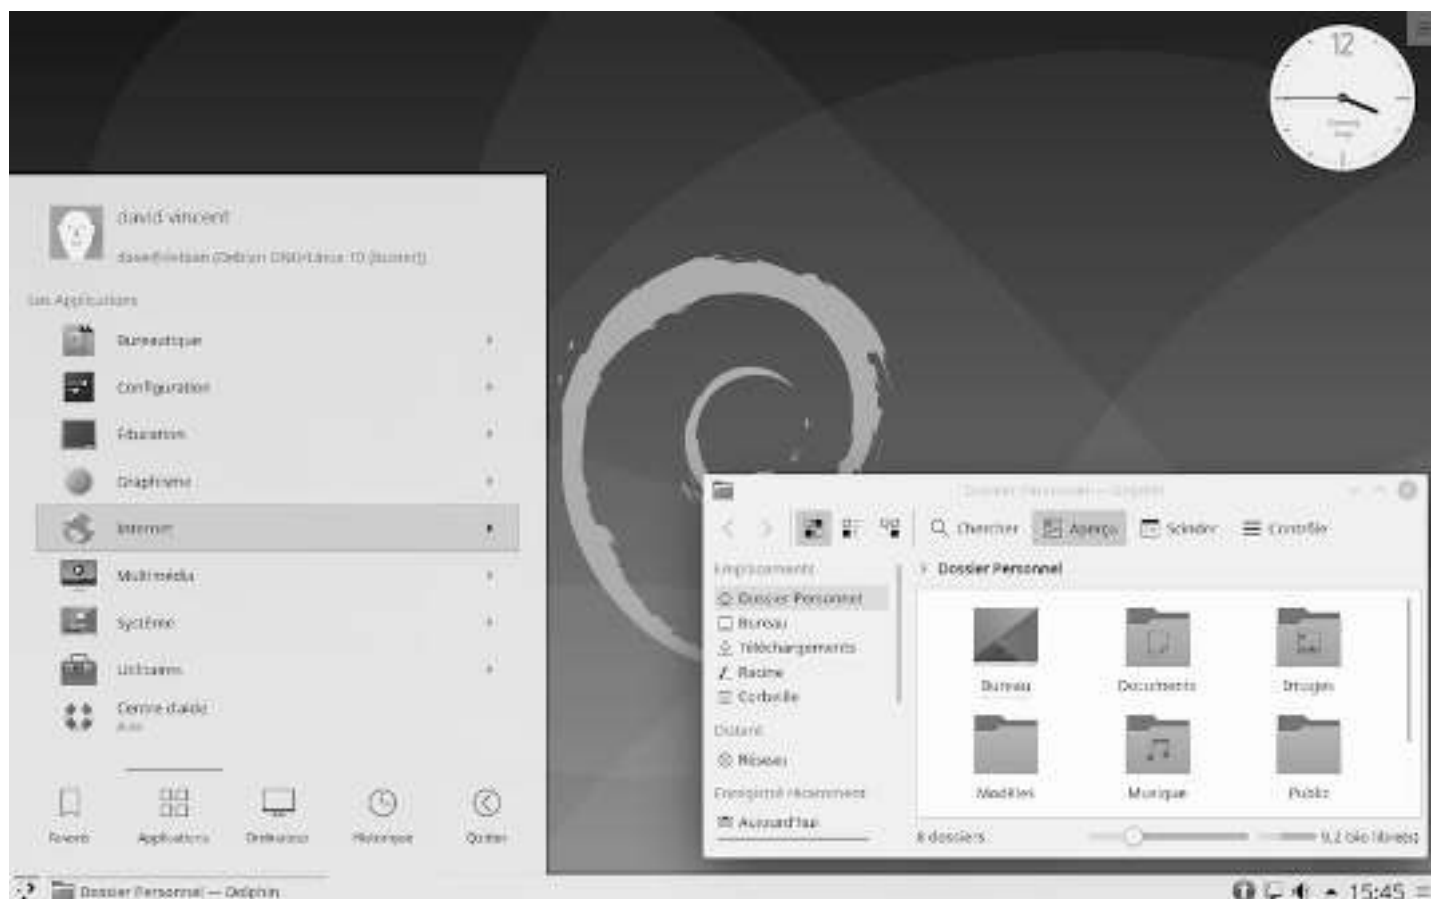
12

david vincent

david@debian (Debian GNU/Linux 10 (buster))

Les Applications

Bureautique

Configuration

Éducation

Graphisme

Internet

Multimédia

Système

Utilitaires

Centre d'aide

Aide

Favoris

Applications

Ordinateur

Historique

Quitter

Dossier Personnel — Dolphin

Chercher

Aperçu

Scinder

Contrôle

Emplacements

Dossier Personnel

Bureau

Téléchargements

Racine

Corbeille

Distant

Réseau

Enregistré récemment

Aujourd'hui

Dossier Personnel

Bureau

Documents

Images

Modèles

Musique

Public

8 dossiers

9,2 Gio libre(s)

Dossier Personnel — Dolphin

15:45